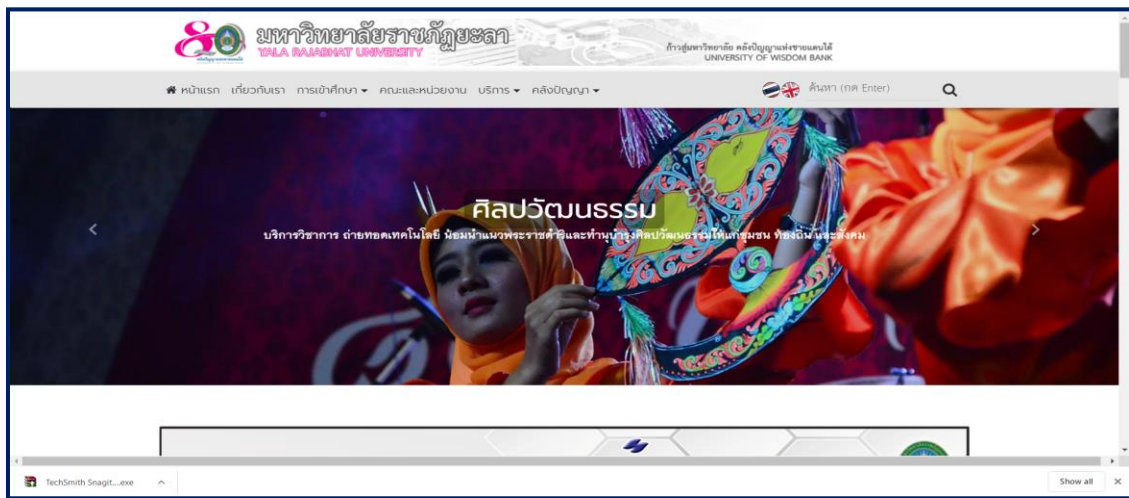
80 มหาวิทยาลัยราชภัฏยะลา
YALA RAJABHAT UNIVERSITY

ก้าวสู่มหาวิทยาลัย คลังปัญญาแห่งชายแดนใต้
UNIVERSITY OF WISDOM BANK

หน้าแรก เกี่ยวกับเรา การเข้าศึกษา ▾ คณะและหน่วยงาน บริการ ▾ คลังปัญญา ▾

ค้นหา (กด Enter)

ศิลปวัฒนธรรม
บริการวิชาการ ถ่ายทอดเทคโนโลยี น้อมนำแนวพระราชดำริและทำนุบำรุงศิลปวัฒนธรรมให้แก่ชุมชน ท้องถิ่น และสังคม

TechSmith Snagit....exe

Show all